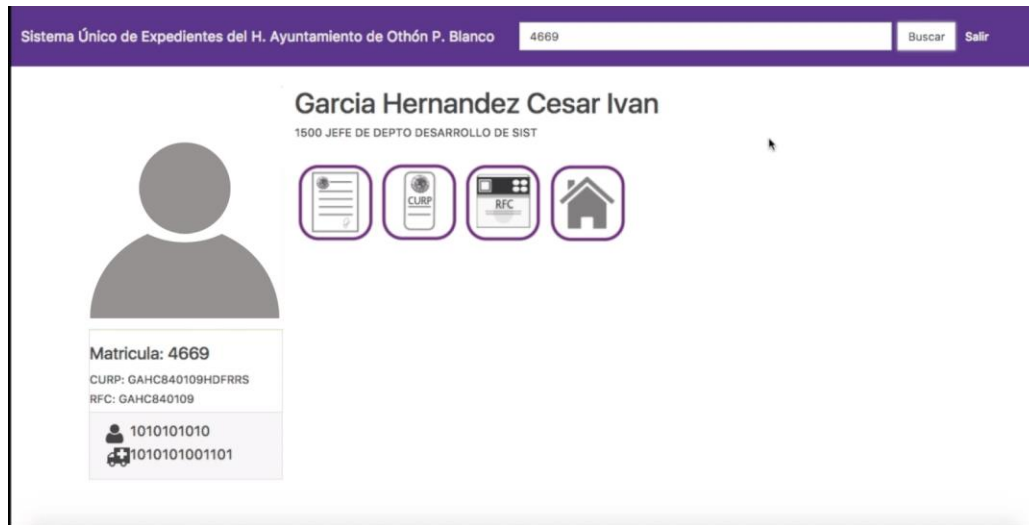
Sistema Único de Expedientes del H. Ayuntamiento de Othón P. Blanco

4669

Buscar

Salir

Garcia Hernandez Cesar Ivan

1500 JEFE DE DEPTO DESARROLLO DE SIST

CURP

RFC

Matricula: 4669

CURP: GAHC840109HDFRRS

RFC: GAHC840109

1010101010

1010101001101